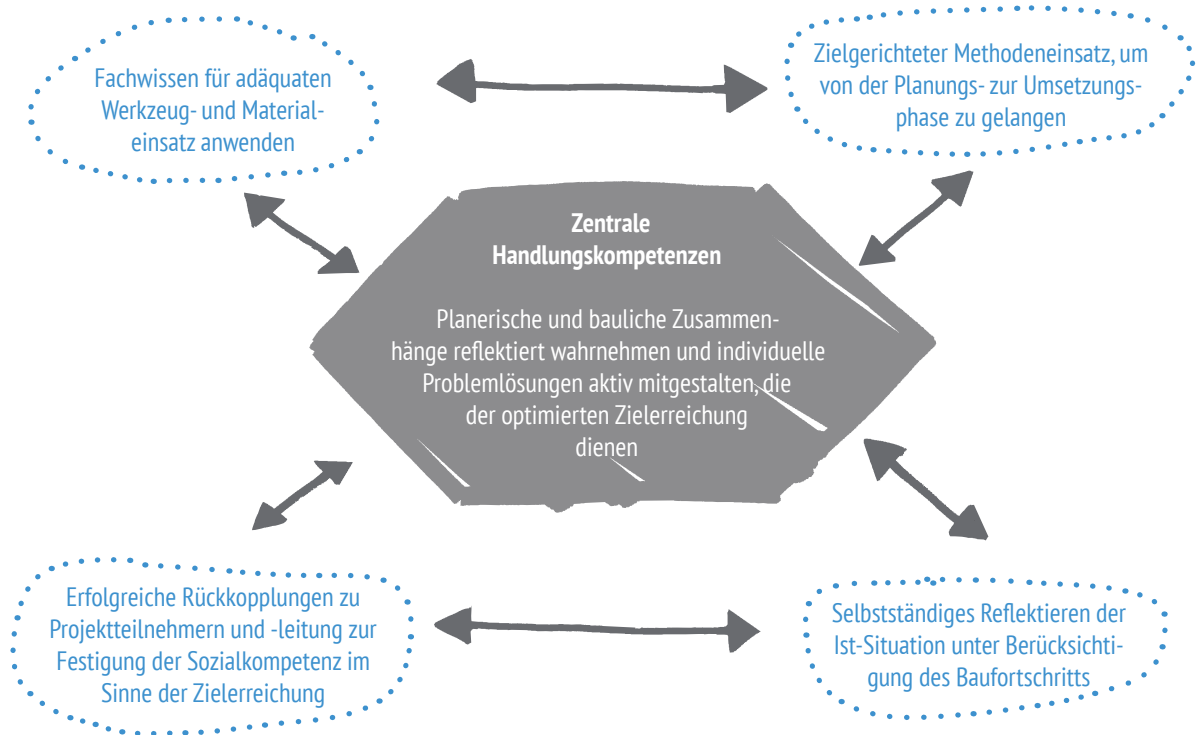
Fachwissen für adäquaten Werkzeug- und Materialeinsatz anwenden

Zielgerichteter Methodeneinsatz, um von der Planungs- zur Umsetzungsphase zu gelangen

Zentrale Handlungskompetenzen

Planerische und bauliche Zusammenhänge reflektiert wahrnehmen und individuelle Problemlösungen aktiv mitgestalten, die der optimierten Zielerreichung dienen

Erfolgreiche Rückkopplungen zu Projektteilnehmern und -leitung zur Festigung der Sozialkompetenz im Sinne der Zielerreichung

Selbstständiges Reflektieren der Ist-Situation unter Berücksichtigung des Baufortschritts